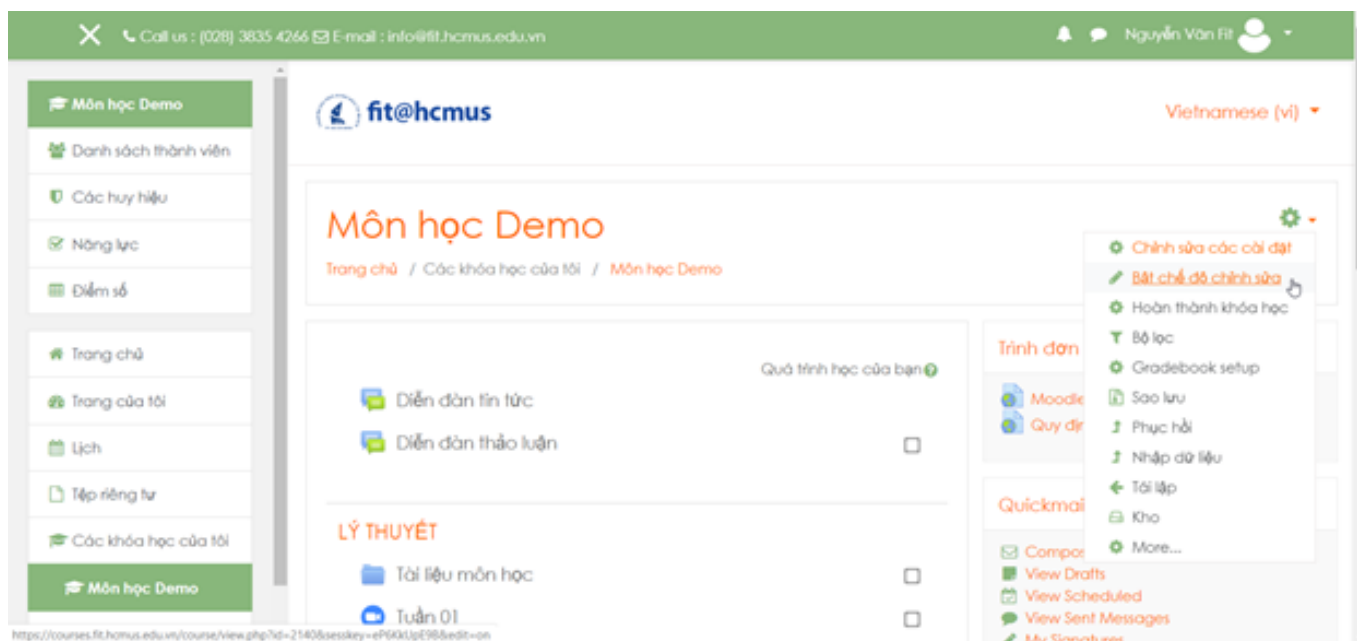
Call us : (028) 3835 4266 E-mail : info@fit.hcmus.edu.vn

Nguyễn Văn Fit

Môn học Demo
Danh sách thành viên
Các huy hiệu
Năng lực
Điểm số

Trang chủ
Trang của tôi
Lịch
Tệp riêng tư
Các khóa học của tôi
Môn học Demo

fit@hcmus

Vietnamese (vi)

Môn học Demo

Trang chủ / Các khóa học của tôi / Môn học Demo

Chỉnh sửa các cài đặt
Bật chế độ chỉnh sửa
Hoàn thành khóa học
Bộ lọc
Gradebook setup
Sao lưu
Phục hồi
Nhập dữ liệu
Tái lập
Kho
More...

Quá trình học của bạn

Diễn đàn tin tức
Diễn đàn thảo luận

LÝ THUYẾT

Tài liệu môn học
Tuần 01

Trình đơn
Moodle
Quy đị

Quickmai
Compos
View Drafts
View Scheduled
View Sent Messages
My Signatures

https://courses.fit.hcmus.edu.vn/course/view.php?id=2140&sesskey=eP6KkUpE9B&edit=on